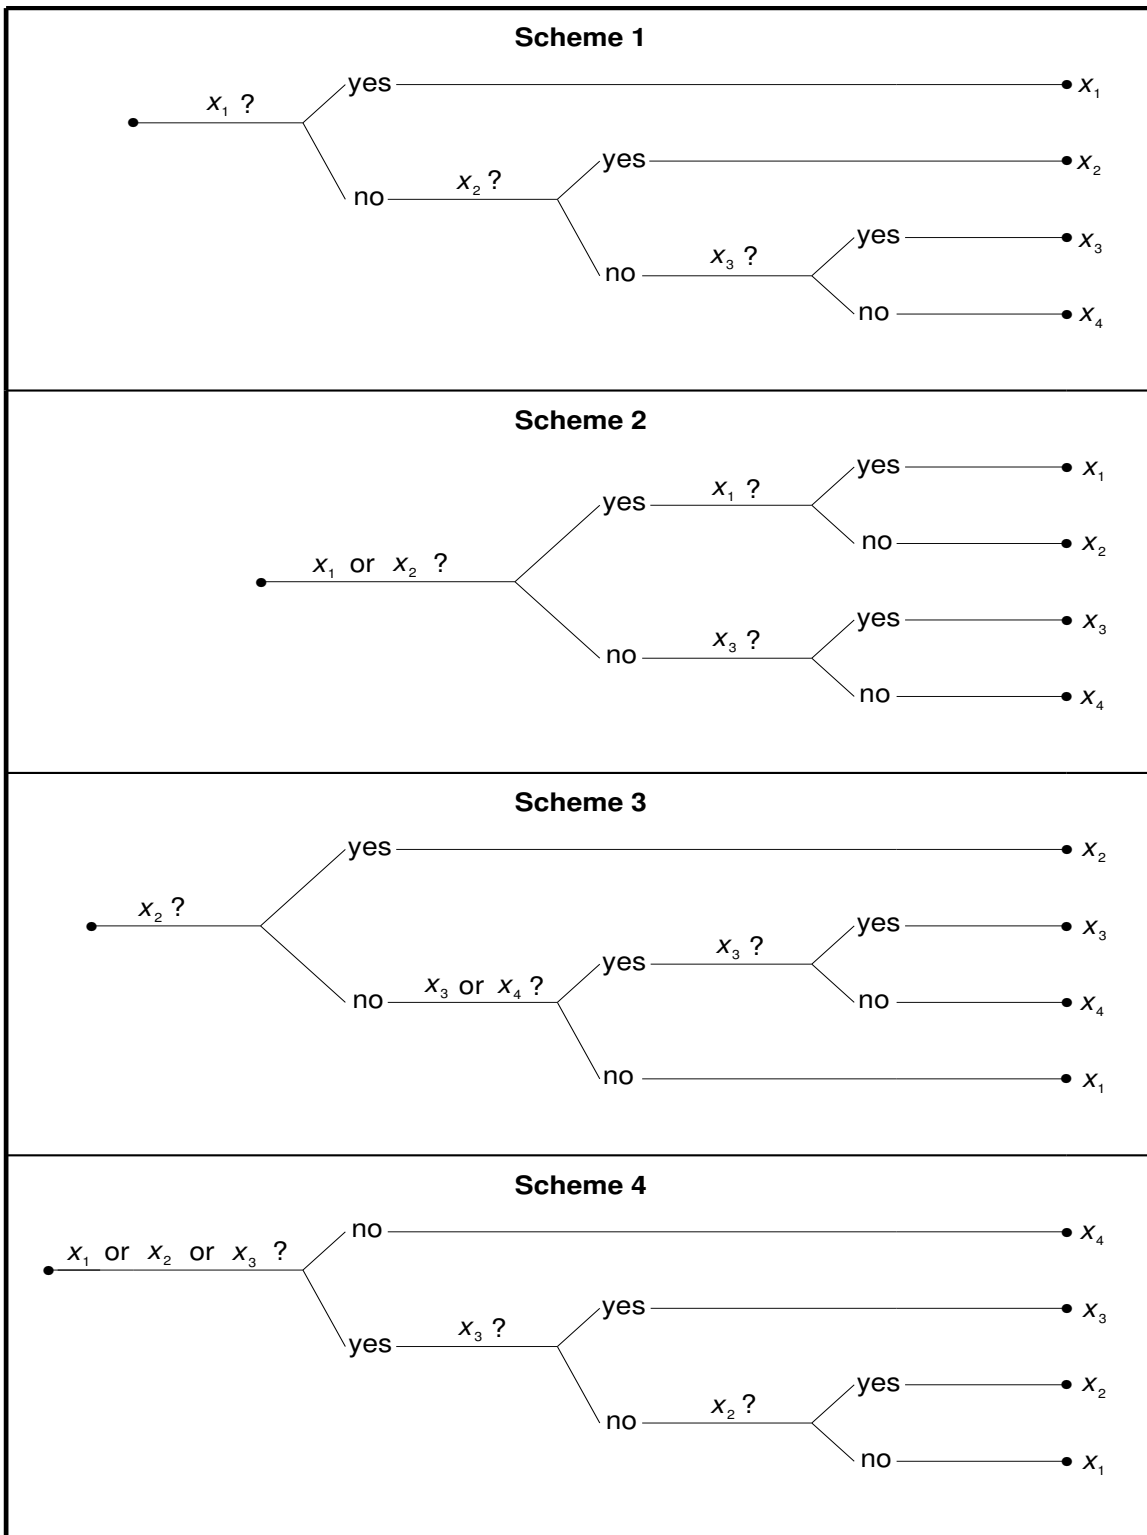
**Scheme 1**

$x_1$ ? yes $x_1$
no $x_2$ ? yes $x_2$
no $x_3$ ? yes $x_3$
no $x_4$

**Scheme 2**

$x_1$ or $x_2$ ?
yes $x_1$ ? yes $x_1$
no $x_2$
no $x_3$ ? yes $x_3$
no $x_4$

**Scheme 3**

$x_2$ ? yes $x_2$
no $x_3$ or $x_4$ ? yes $x_3$ ? yes $x_3$
no $x_4$
no $x_1$

**Scheme 4**

$x_1$ or $x_2$ or $x_3$ ? no $x_4$
yes $x_3$ ? yes $x_3$
no $x_2$ ? yes $x_2$
no $x_1$